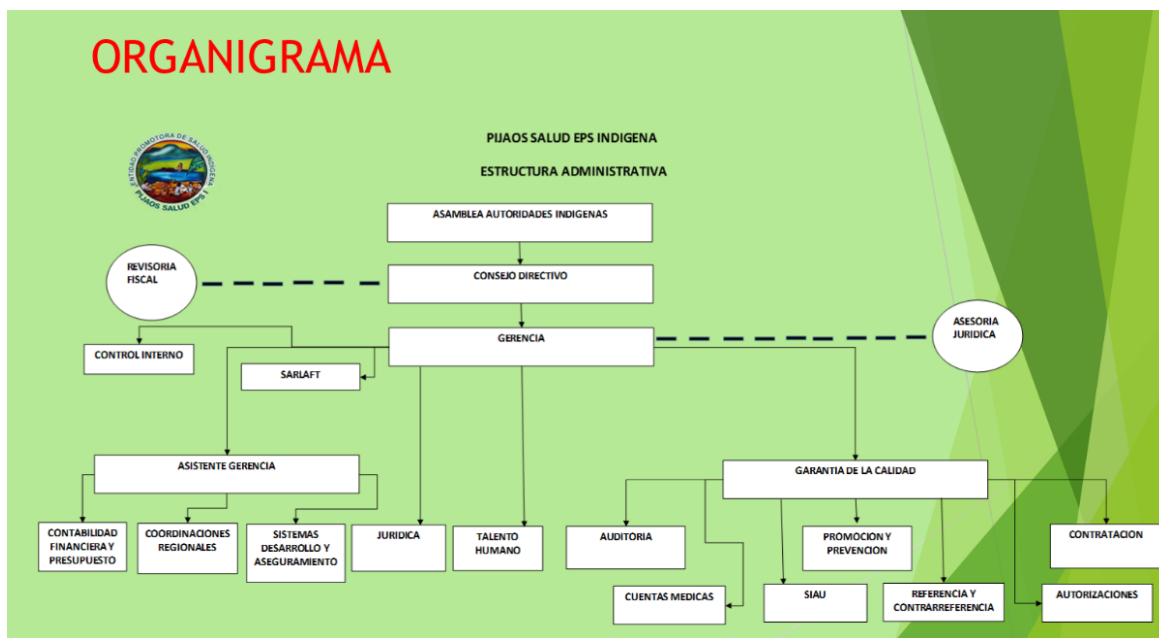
ORGANIGRAMA

ENTIDAD PROMOTORA DE SALUD INDIGENA
PIJAOS SALUD EPS I

PIJAOS SALUD EPS INDIGENA

ESTRUCTURA ADMINISTRATIVA

ASAMBLEA AUTORIDADES INDIGENAS

REVISORIA FISCAL

CONSEJO DIRECTIVO

ASESORIA JURIDICA

GERENCIA

CONTROL INTERNO

SARLAFT

ASISTENTE GERENCIA

GARANTIA DE LA CALIDAD

CONTABILIDAD FINANCIERA Y PRESUPUESTO

COORDINACIONES REGIONALES

SISTEMAS DESARROLLO Y ASEGURAMIENTO

JURIDICA

TALENTO HUMANO

AUDITORIA

PROMOCION Y PREVENCION

CONTRATACION

CUENTAS MEDICAS

SIAU

REFERENCIA Y CONTRARREFERENCIA

AUTORIZACIONES